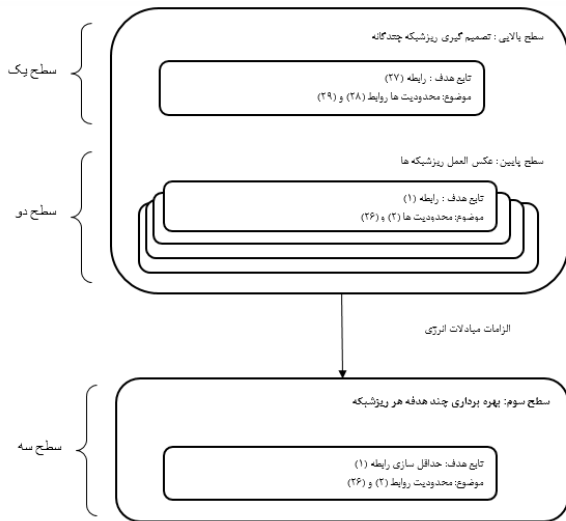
سطح یک

سطح بالایی: تصمیم گیری ریزشبکه چندگانه

تابع هدف: رابطه (۲۷)
موضوع: محدودیت ها روابط (۲۸) و (۲۹)

سطح دو

سطح پایین: عکس العمل ریزشبکه ها

تابع هدف: رابطه (۱)
موضوع: محدودیت ها (۲) و (۲۶)

الزامات مبادلات انرژی

سطح سه

سطح سوم: بهره برداری چند هدفه هر ریزشبکه

تابع هدف: حداقل سازی رابطه (۱)
موضوع: محدودیت روابط (۲) و (۲۶)